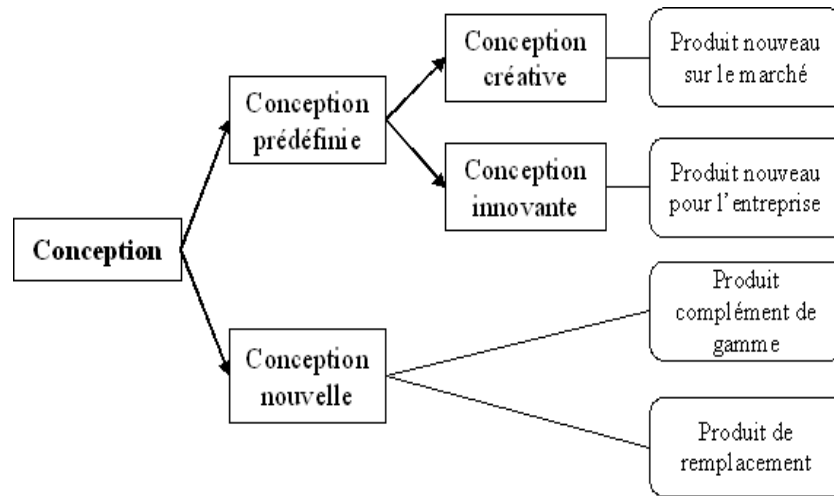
Conception

Conception prédéfinie

Conception créative

Produit nouveau sur le marché

Conception innovante

Produit nouveau pour l'entreprise

Conception nouvelle

Produit complément de gamme

Produit de remplacement